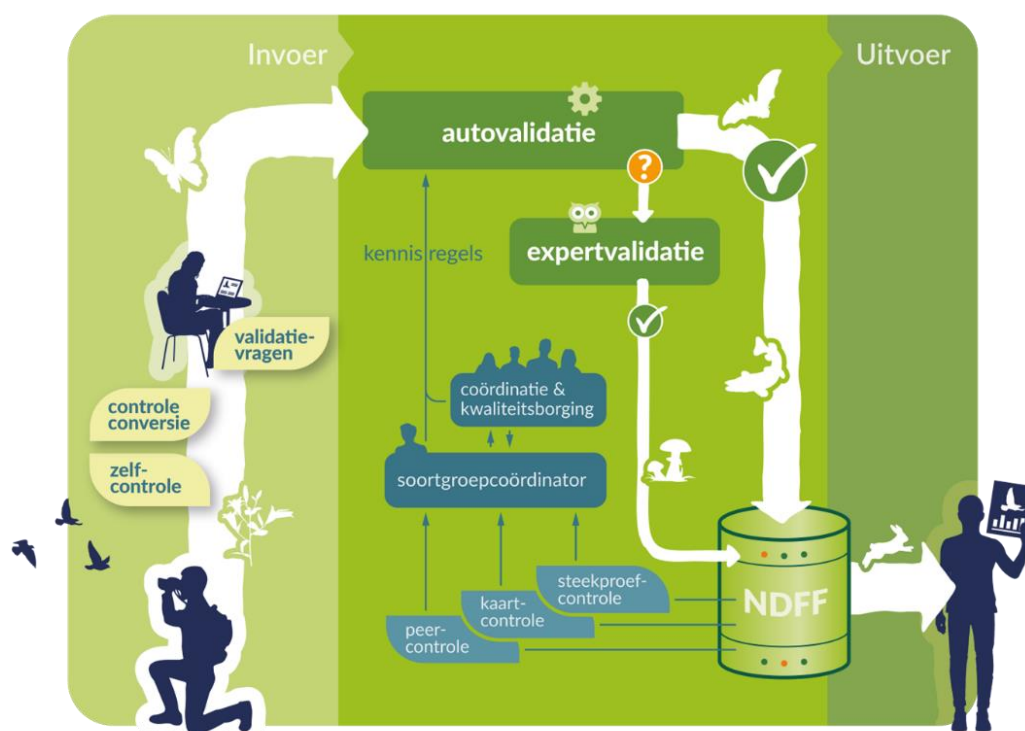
Invoer

Uitvoer

autovalidatie

expertvalidatie

kennisregels

validatievragen

controle conversie

zelfcontrole

coördinatie & kwaliteitsborging

soortgroepcoördinator

steekproefcontrole

kaartcontrole

peercontrole

NDFF